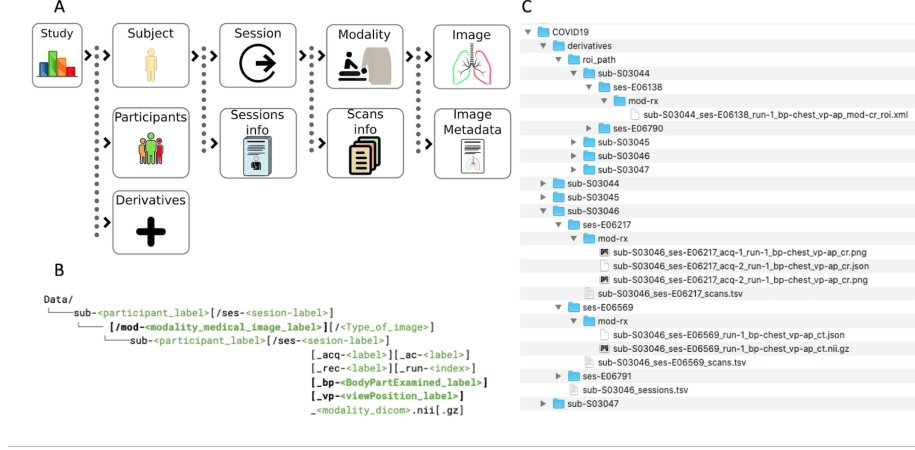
A

Study

Subject

Session

Modality

Image

Participants

Sessions info

Scans info

Image Metadata

Derivatives

B

Data/
└──sub-<participant_label>[/ses-<sesion-label>]
  └──[/mod-<modality_medical_image_label>][/<Type_of_image>]
    └──sub-<participant_label>[/ses-<session-label>]
[_acq-<label>][_ac-<label>]
[_rec-<label>][_run-<index>]
[_bp-<BodyPartExamined_label>]
[_vp-<viewPosition_label>]
_<modality_dicom>.nii[.gz]

C

COVID19
derivatives
roi_path
sub-S03044
ses-E06138
mod-rx
sub-S03044_ses-E06138_run-1_bp-chest_vp-ap_mod-cr_roi.xml
ses-E06790
sub-S03045
sub-S03046
sub-S03047
sub-S03044
sub-S03045
sub-S03046
ses-E06217
mod-rx
sub-S03046_ses-E06217_acq-1_run-1_bp-chest_vp-ap_cr.png
sub-S03046_ses-E06217_acq-2_run-1_bp-chest_vp-ap_cr.json
sub-S03046_ses-E06217_acq-2_run-1_bp-chest_vp-ap_cr.png
sub-S03046_ses-E06217_scans.tsv
ses-E06569
mod-rx
sub-S03046_ses-E06569_run-1_bp-chest_vp-ap_ct.json
sub-S03046_ses-E06569_run-1_bp-chest_vp-ap_ct.nii.gz
sub-S03046_ses-E06569_scans.tsv
ses-E06791
sub-S03046_sessions.tsv
sub-S03047